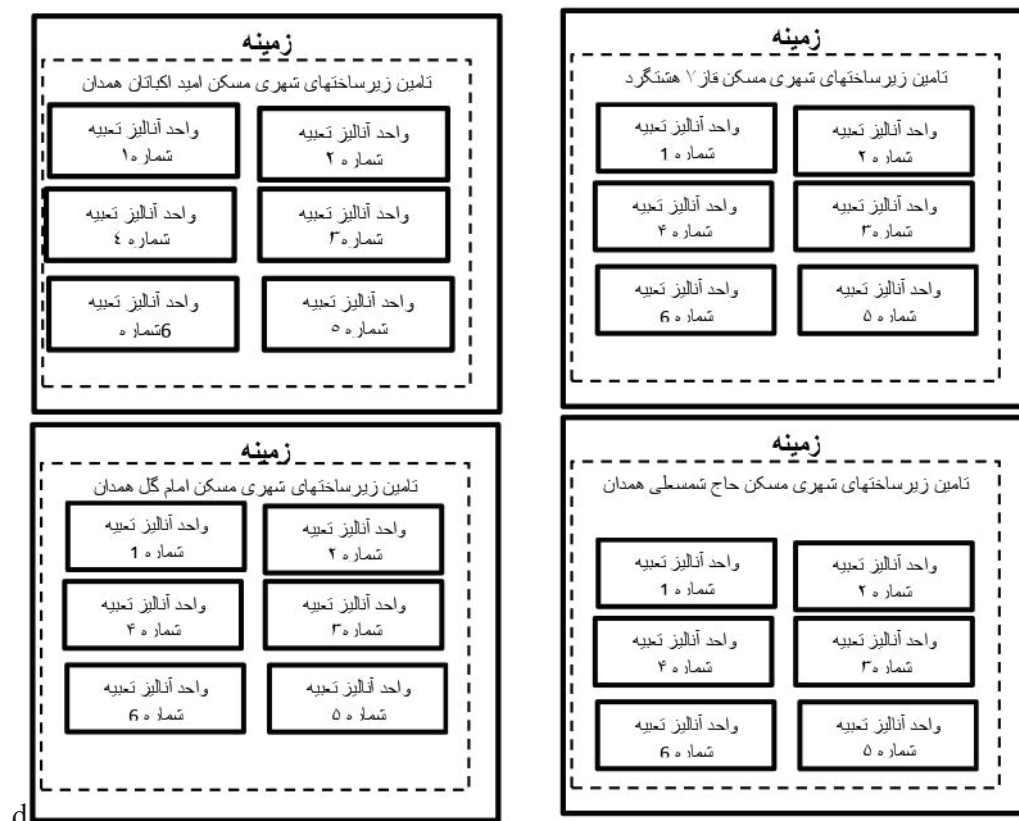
زمینه
تامین زیرساختهای شهری مسکن قاز ۷ هشتگرد
واحد آنالیز تعبیه شمار ه ۲
واحد آنالیز تعبیه شمار ه 1
واحد آنالیز تعبیه شمار ه۳
واحد آنالیز تعبیه شمار ه ۴
واحد آنالیز تعبیه شمار ه ۵
واحد آنالیز تعبیه شمار ه 6

زمینه
تامین زیرساختهای شهری مسکن امید اکباتان همدان
واحد آنالیز تعبیه شمار ه ۲
واحد آنالیز تعبیه شمار ه۱
واحد آنالیز تعبیه شمار ه۳
واحد آنالیز تعبیه شماره ٤
واحد آنالیز تعبیه شمار ه ۵
واحد آنالیز تعبیه 6شمار ه

زمینه
تامین زیرساختهای شهری مسکن حاج شمسعلی همدان
واحد آنالیز تعبیه شمار ه ۲
واحد آنالیز تعبیه شمار ه 1
واحد آنالیز تعبیه شمار ه۳
واحد آنالیز تعبیه شمار ه ۴
واحد آنالیز تعبیه شمار ه ۵
واحد آنالیز تعبیه شمار ه 6

زمینه
تامین زیرساختهای شهری مسکن امام گل همدان
واحد آنالیز تعبیه شمار ه ۲
واحد آنالیز تعبیه شمار ه 1
واحد آنالیز تعبیه شمار ه۳
واحد آنالیز تعبیه شمار ه ۴
واحد آنالیز تعبیه شمار ه ۵
واحد آنالیز تعبیه شمار ه 6
d